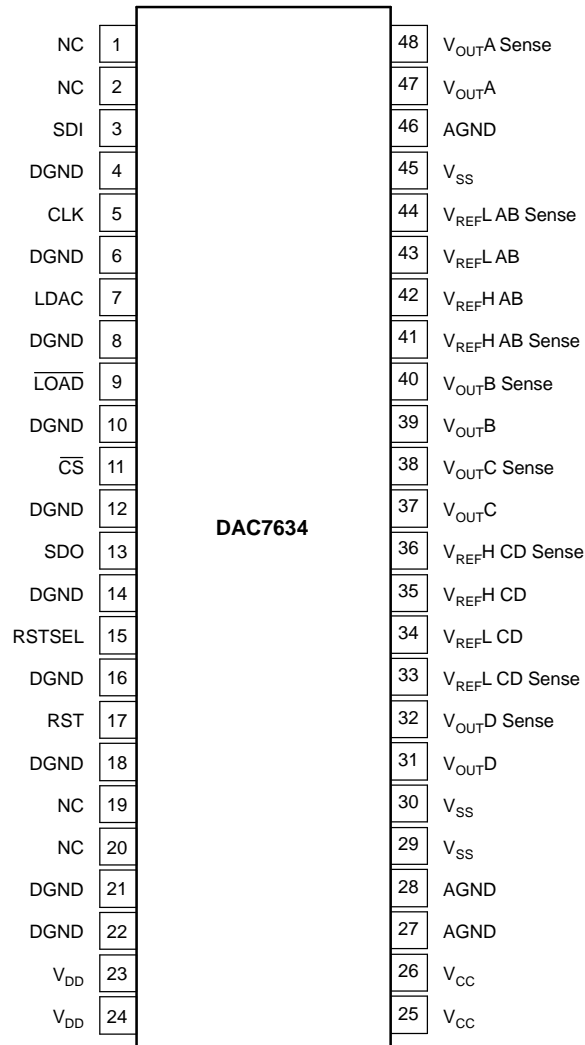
NC 1
NC 2
SDI 3
DGND 4
CLK 5
DGND 6
LDAC 7
DGND 8
$\overline{\text{LOAD}}$ 9
DGND 10
$\overline{\text{CS}}$ 11
DGND 12
SDO 13
DGND 14
RSTSEL 15
DGND 16
RST 17
DGND 18
NC 19
NC 20
DGND 21
DGND 22
$V_{DD}$ 23
$V_{DD}$ 24

DAC7634

48 $V_{OUT}$A Sense
47 $V_{OUT}$A
46 AGND
45 $V_{SS}$
44 $V_{REF}$L AB Sense
43 $V_{REF}$L AB
42 $V_{REF}$H AB
41 $V_{REF}$H AB Sense
40 $V_{OUT}$B Sense
39 $V_{OUT}$B
38 $V_{OUT}$C Sense
37 $V_{OUT}$C
36 $V_{REF}$H CD Sense
35 $V_{REF}$H CD
34 $V_{REF}$L CD
33 $V_{REF}$L CD Sense
32 $V_{OUT}$D Sense
31 $V_{OUT}$D
30 $V_{SS}$
29 $V_{SS}$
28 AGND
27 AGND
26 $V_{CC}$
25 $V_{CC}$